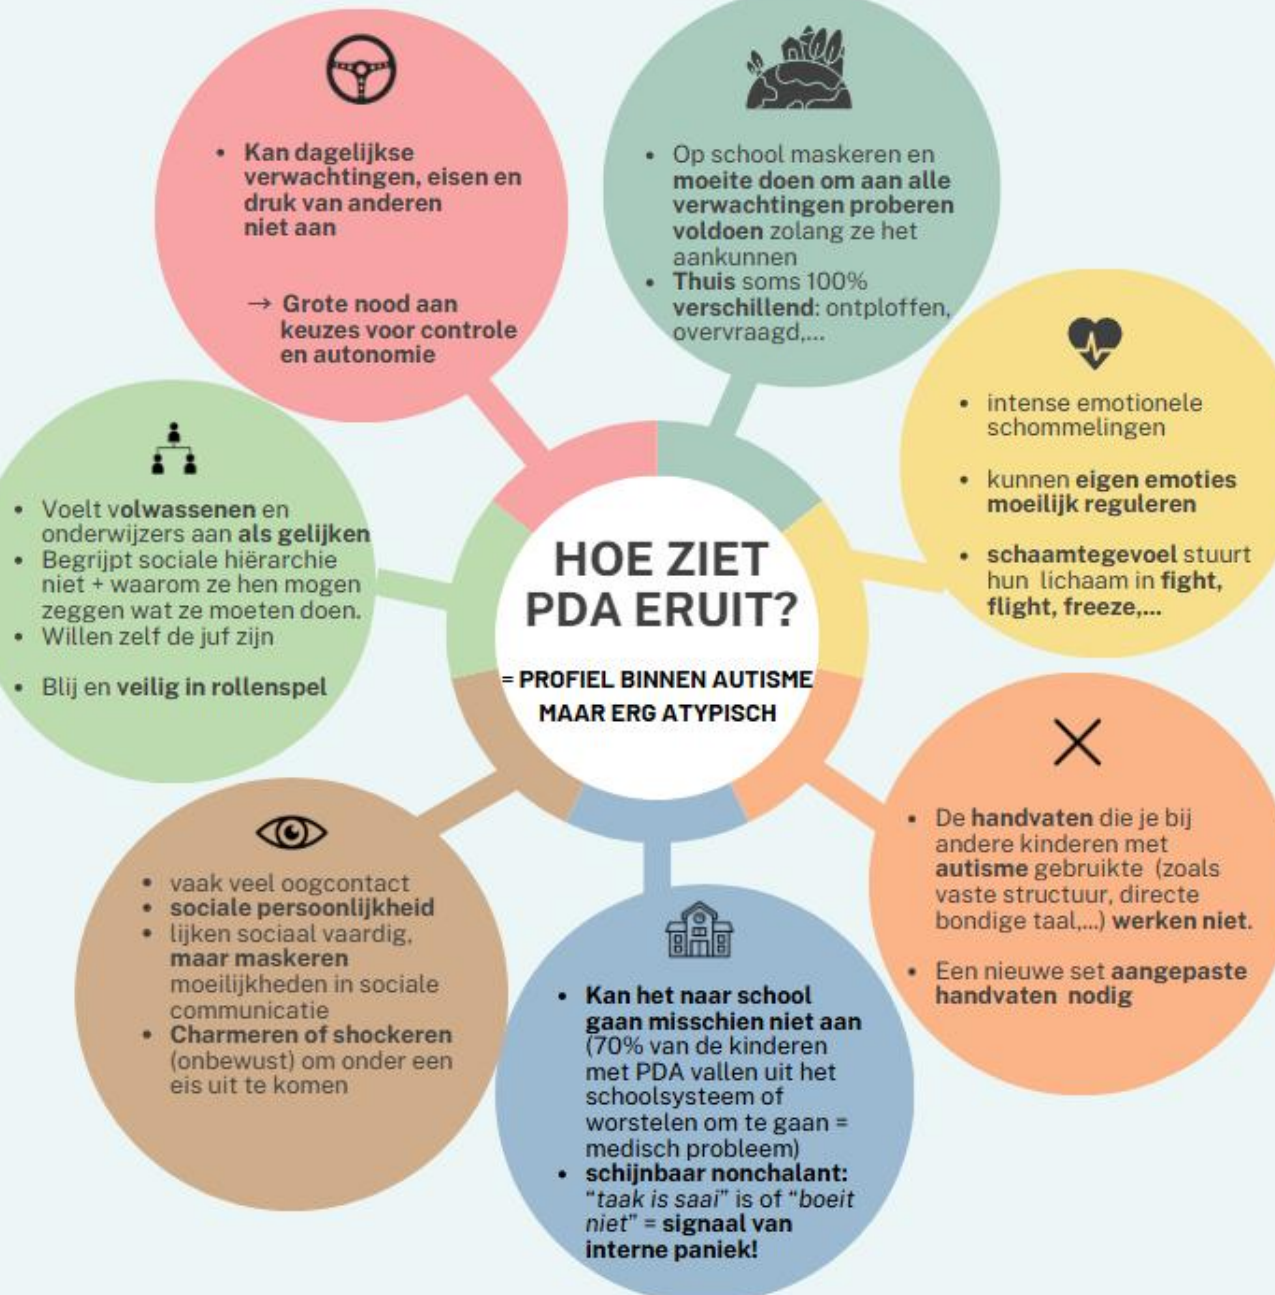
HOE ZIET PDA ERUIT?

= PROFIEL BINNEN AUTISME MAAR ERG ATYPISCH

• Kan dagelijkse verwachtingen, eisen en druk van anderen niet aan

→ Grote nood aan keuzes voor controle en autonomie

• Op school maskeren en moeite doen om aan alle verwachtingen proberen voldoen zolang ze het aankunnen
• Thuis soms 100% verschillend: ontploffen, overvraagd,...

• intense emotionele schommelingen

• kunnen eigen emoties moeilijk reguleren

• schaamtegevoel stuurt hun lichaam in fight, flight, freeze,...

• De handvaten die je bij andere kinderen met autisme gebruikte (zoals vaste structuur, directe bondige taal,...) werken niet.

• Een nieuwe set aangepaste handvaten nodig

• Kan het naar school gaan misschien niet aan (70% van de kinderen met PDA vallen uit het schoolsysteem of worstelen om te gaan = medisch probleem)
• schijnbaar nonchalant: "taak is saai" is of "boeit niet" = signaal van interne paniek!

• vaak veel oogcontact
• sociale persoonlijkheid
• lijken sociaal vaardig, maar maskeren moeilijkheden in sociale communicatie
• Charmeren of shockeren (onbewust) om onder een eis uit te komen

• Voelt volwassenen en onderwijzers aan als gelijken
• Begrijpt sociale hiërarchie niet + waarom ze hen mogen zeggen wat ze moeten doen.
• Willen zelf de juf zijn

• Blij en veilig in rollenspel